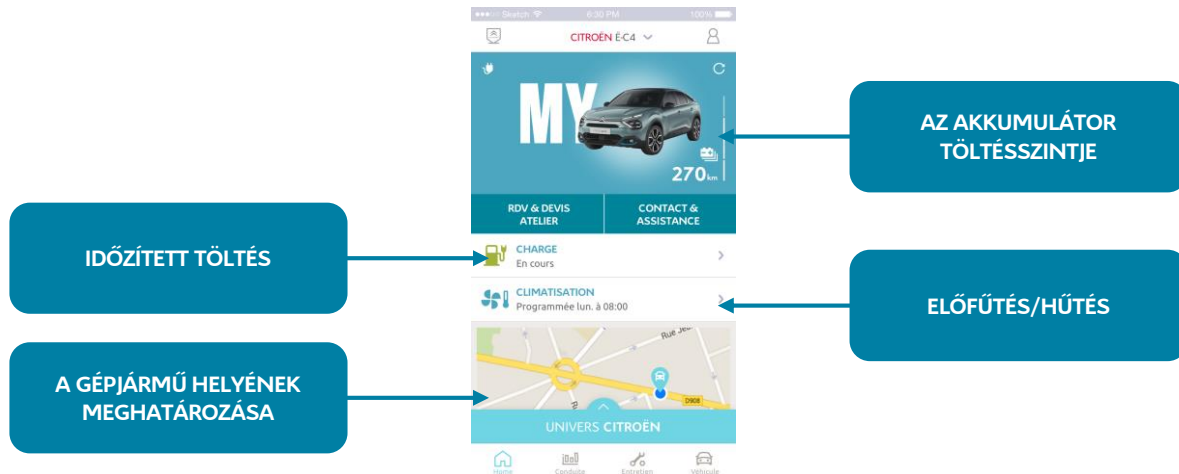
●●●○○ Sketch 6:30 PM 100%

CITROËN Ë-C4

MY

270 km

RDV & DEVIS ATELIER

CONTACT & ASSISTANCE

CHARGE
En cours

CLIMATISATION
Programmée lun. à 08:00

Rue Jea

D908

UNIVERS CITROËN

Home Conduite Entretien Véhicule

AZ AKKUMULÁTOR TÖLTÉSSZINTJE

IDŐZÍTETT TÖLTÉS

ELŐFŰTÉS/HŰTÉS

A GÉPJÁRMŰ HELYÉNEK MEGHATÁROZÁSA